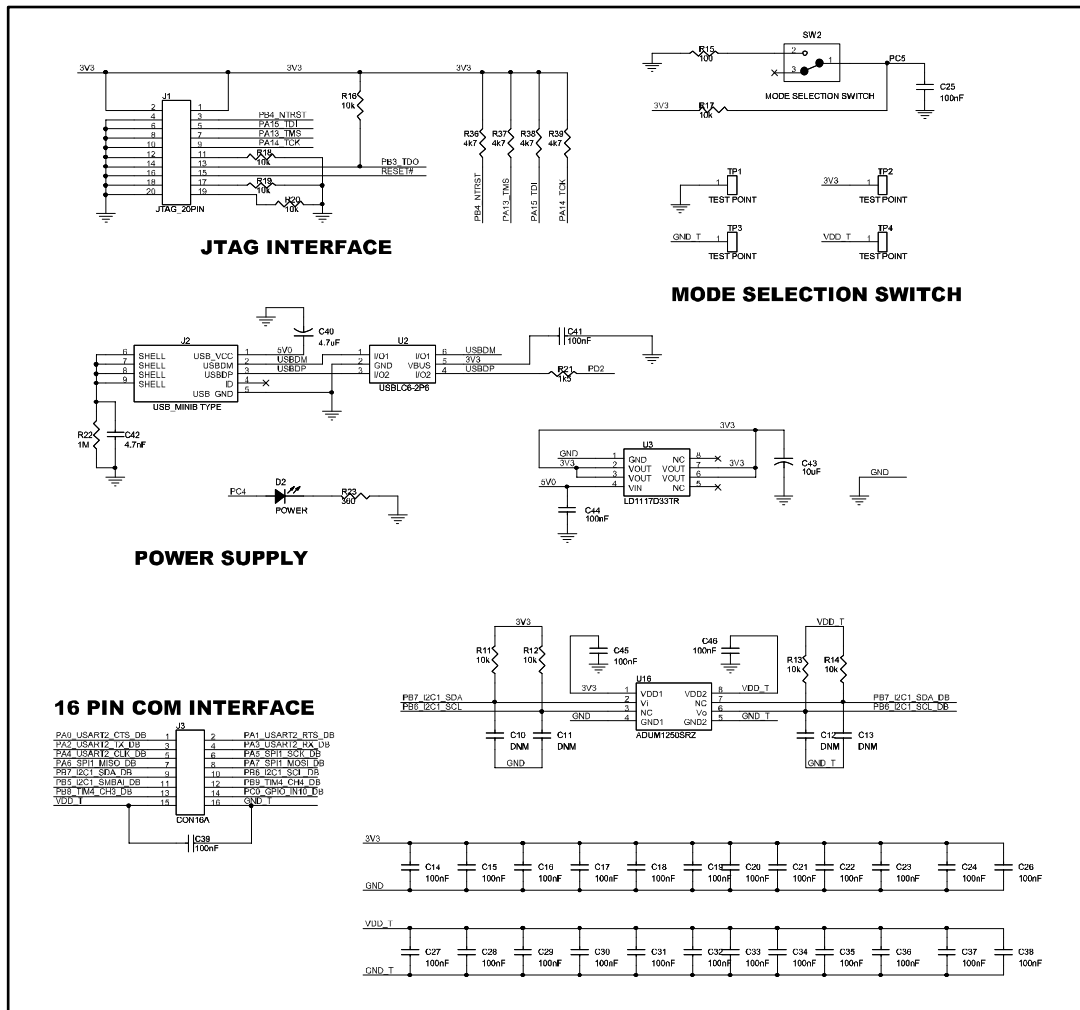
3V3
3V3
3V3
J1
2 1
4 3
6 5
8 7
10 9
12 11
14 13
16 15
18 17
20 19
JTAG_20PIN
PB4_NTRST
PA15_TDI
PA13_TMS
PA14_TCK
R18 10k
PB3_TDO
RESET#
R19 10k
R20 10k
R16 10k
R36 4k7
R37 4k7
R38 4k7
R39 4k7
PB4_NTRST
PA13_TMS
PA15_TDI
PA14_TCK

JTAG INTERFACE

R15 100
SW2
2
3
1
PC5
C25 100nF
MODE SELECTION SWITCH
3V3
R17 10k
TP1
1
TEST POINT
3V3
TP2
1
TEST POINT
GND_T
TP3
1
TEST POINT
VDD_T
TP4
1
TEST POINT

MODE SELECTION SWITCH

J2
6 SHELL
7 SHELL
8 SHELL
9 SHELL
USB_VCC 1
USBDM 2
USBDP 3
ID 4
USB_GND 5
USB_MINIB TYPE
C40 4.7uF
5V0
USBDM
USBDP
U2
1 I/O1
2 GND
3 I/O2
I/O1 6
VBUS 5
I/O2 4
USBLC6-2P6
USBDM
3V3
USBDP
C41 100nF
R21 1k5
PD2
R22 1M
C42 4.7nF
PC4
D2
POWER
R23 390

3V3
U3
GND 1 GND NC 8
3V3 2 VOUT VOUT 7
3 VOUT VOUT 6
5V0 4 VIN NC 5
3V3
LD1117D33TR
C43 10uF
C44 100nF
GND

POWER SUPPLY

3V3
R11 10k
R12 10k
C45 100nF
C46 100nF
VDD_T
R13 10k
R14 10k
U16
3V3 1 VDD1 VDD2 8 VDD_T
PB7_I2C1_SDA 2 Vi NC 7 PB7_I2C1_SDA_DB
PB6_I2C1_SCL 3 NC Vo 6 PB6_I2C1_SCL_DB
GND 4 GND1 GND2 5 GND_T
ADUM1250SRZ
C10 DNM
C11 DNM
GND
C12 DNM
C13 DNM
GND_T

16 PIN COM INTERFACE

J3
PA0_USART2_CTS_DB 1 2 PA1_USART2_RTS_DB
PA2_USART2_TX_DB 3 4 PA3_USART2_RX_DB
PA4_USART2_CLK_DB 5 6 PA5_SPI1_SCK_DB
PA6_SPI1_MISO_DB 7 8 PA7_SPI1_MOSI_DB
PB7_I2C1_SDA_DB 9 10 PB6_I2C1_SCL_DB
PB5_I2C1_SMBAI_DB 11 12 PB9_TIM4_CH4_DB
PB8_TIM4_CH3_DB 13 14 PC0_GPIO_IN10_DB
VDD_T 15 16 GND_T
CON16A
C39 100nF

3V3
GND
C14 100nF
C15 100nF
C16 100nF
C17 100nF
C18 100nF
C19 100nF
C20 100nF
C21 100nF
C22 100nF
C23 100nF
C24 100nF
C26 100nF

VDD_T
GND_T
C27 100nF
C28 100nF
C29 100nF
C30 100nF
C31 100nF
C32 100nF
C33 100nF
C34 100nF
C35 100nF
C36 100nF
C37 100nF
C38 100nF